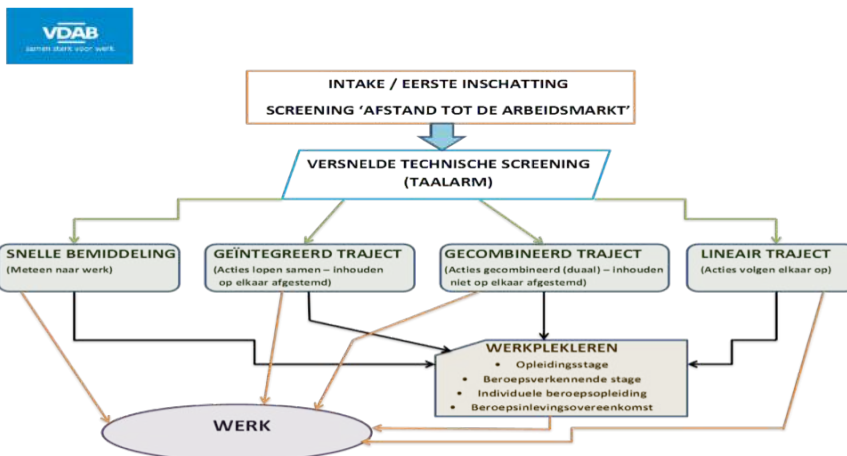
VDAB
samen sterk voor werk

INTAKE / EERSTE INSCHATTING
SCREENING 'AFSTAND TOT DE ARBEIDSMARKT'

VERSNELDE TECHNISCHE SCREENING
(TAALARM)

SNELLE BEMIDDELING
(Meteen naar werk)

GEÏNTEGREERD TRAJECT
(Acties lopen samen – inhouden op elkaar afgestemd)

GECOMBINEERD TRAJECT
(Acties gecombineerd (duaal) – inhouden niet op elkaar afgestemd)

LINEAIR TRAJECT
(Acties volgen elkaar op)

WERKPLEKLEREN
• Opleidingsstage
• Beroepsverkennende stage
• Individuele beroepsopleiding
• Beroepsinlevingsovereenkomst

WERK